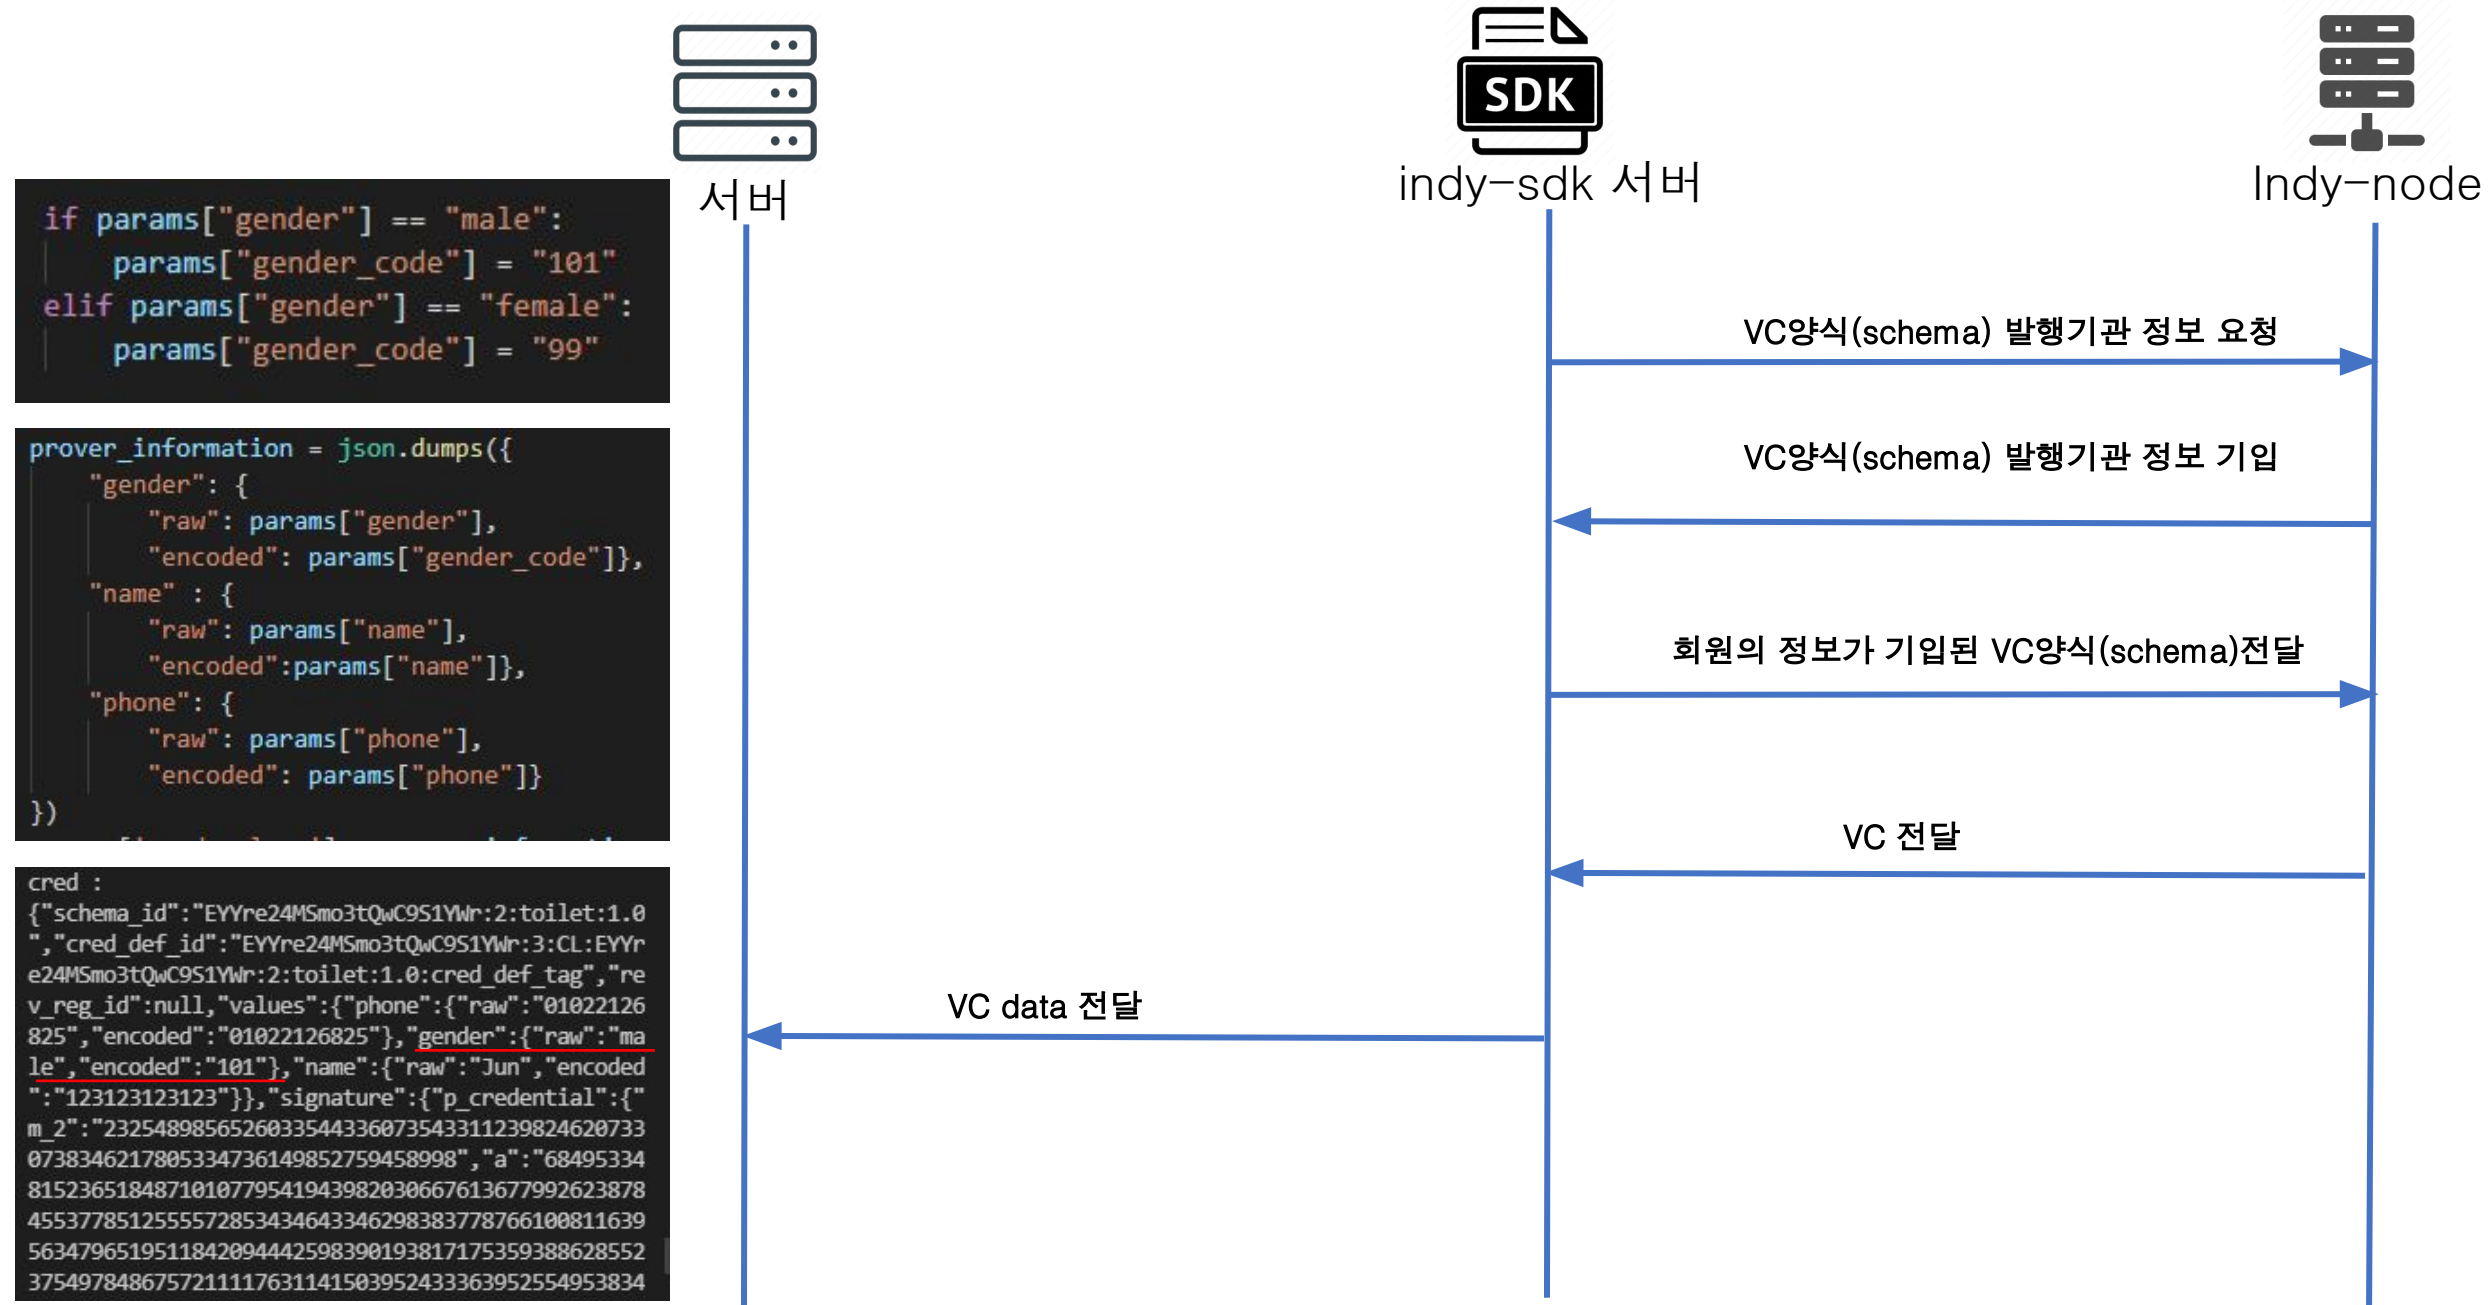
SDK

서버

indy-sdk 서버

Indy-node

if params["gender"] == "male":
    params["gender_code"] = "101"
elif params["gender"] == "female":
    params["gender_code"] = "99"

prover_information = json.dumps({
    "gender": {
        "raw": params["gender"],
        "encoded": params["gender_code"]},
    "name" : {
        "raw": params["name"],
        "encoded":params["name"]},
    "phone": {
        "raw": params["phone"],
        "encoded": params["phone"]}
})

cred :
{"schema_id":"EYYre24MSmo3tQwC9S1YWr:2:toilet:1.0","cred_def_id":"EYYre24MSmo3tQwC9S1YWr:3:CL:EYYre24MSmo3tQwC9S1YWr:2:toilet:1.0:cred_def_tag","rev_reg_id":null,"values":{"phone":{"raw":"01022126825","encoded":"01022126825"},"gender":{"raw":"male","encoded":"101"},"name":{"raw":"Jun","encoded":"123123123123"}},"signature":{"p_credential":{"m_2":"23254898565260335443360735433112398246207330738346217805334736149852759458998","a":"68495334815236518487101077954194398203066761367799262387845537785125555728534346433462983837787661008116395634796519511842094442598390193817175359388628552375497848675721111763114150395243336395255495383​4

VC양식(schema) 발행기관 정보 요청

VC양식(schema) 발행기관 정보 기입

회원의 정보가 기입된 VC양식(schema)전달

VC 전달

VC data 전달